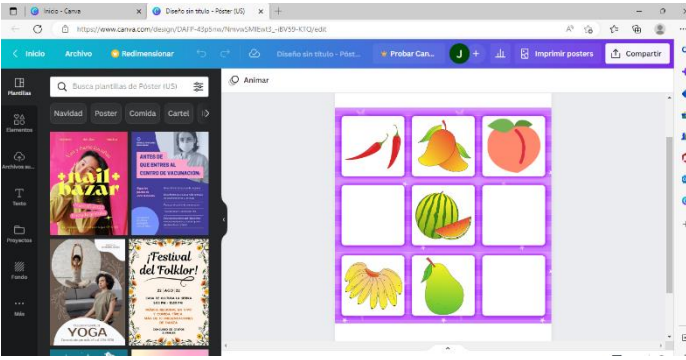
Inicio - Canva
Diseño sin título - Póster (US)
https://www.canva.com/design/DAFF-45p5nw/Nnvia5M8bxU5_-IBV59-KTQ/edit

Inicio
Archivo
Redimensionar
Diseño sin título - Póst...
Probar Can...
J
Imprimir posters
Compartir

Plantillas
Elementos
Archivos su...
Texto
Proyectos
Fondo
Más

Busca plantillas de Póster (US)
Navidad
Poster
Comida
Cartel

nail bazar
ANTES DE QUE ENTRES AL CENTRO DE VACUNACIÓN
YOGA
¡Festival del Folklor!

Animar